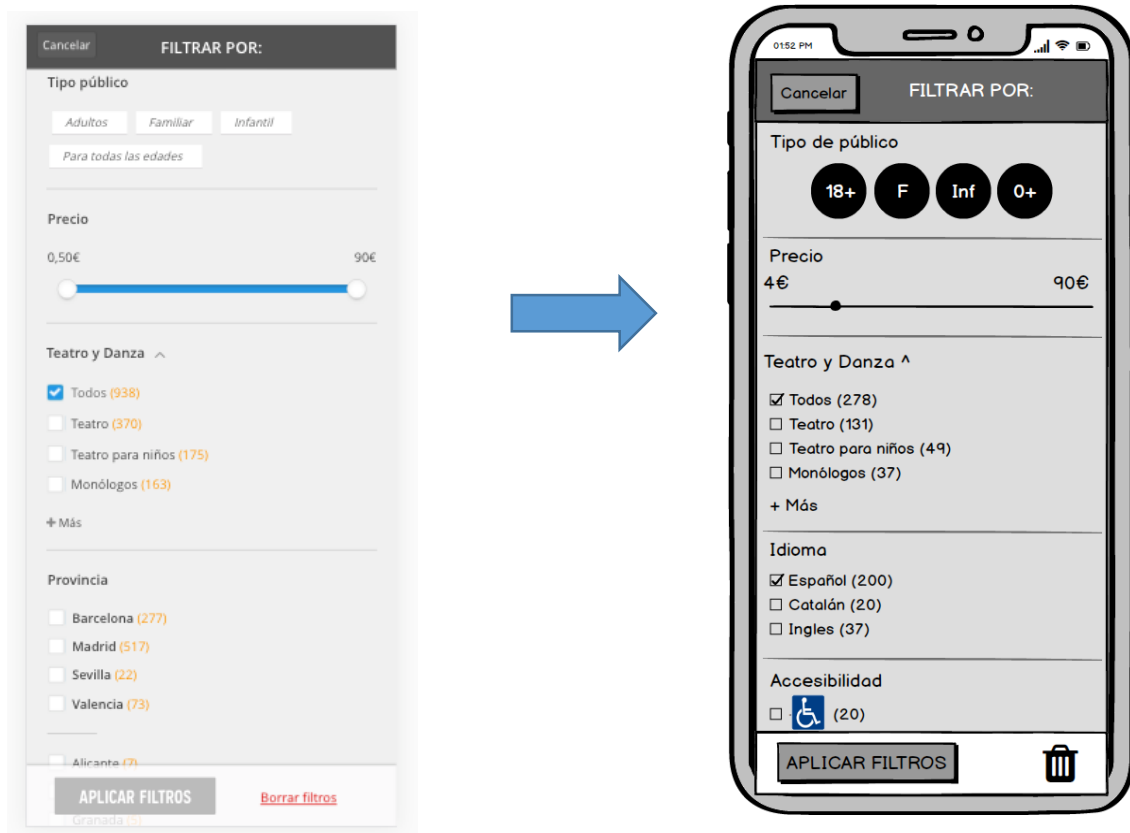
Cancelar FILTRAR POR:

Tipo público

Adultos Familiar Infantil

Para todas las edades

Precio

0,50€ 90€

Teatro y Danza

Todos (938)

Teatro (370)

Teatro para niños (175)

Monólogos (163)

+ Más

Provincia

Barcelona (277)

Madrid (517)

Sevilla (22)

Valencia (73)

Alicante (7)

APLICAR FILTROS Borrar filtros

Granada (5)

01:52 PM

Cancelar FILTRAR POR:

Tipo de público

18+ F Inf 0+

Precio

4€ 90€

Teatro y Danza ^

☑ Todos (278)

☐ Teatro (131)

☐ Teatro para niños (49)

☐ Monólogos (37)

+ Más

Idioma

☑ Español (200)

☐ Catalán (20)

☐ Ingles (37)

Accesibilidad

☐ (20)

APLICAR FILTROS